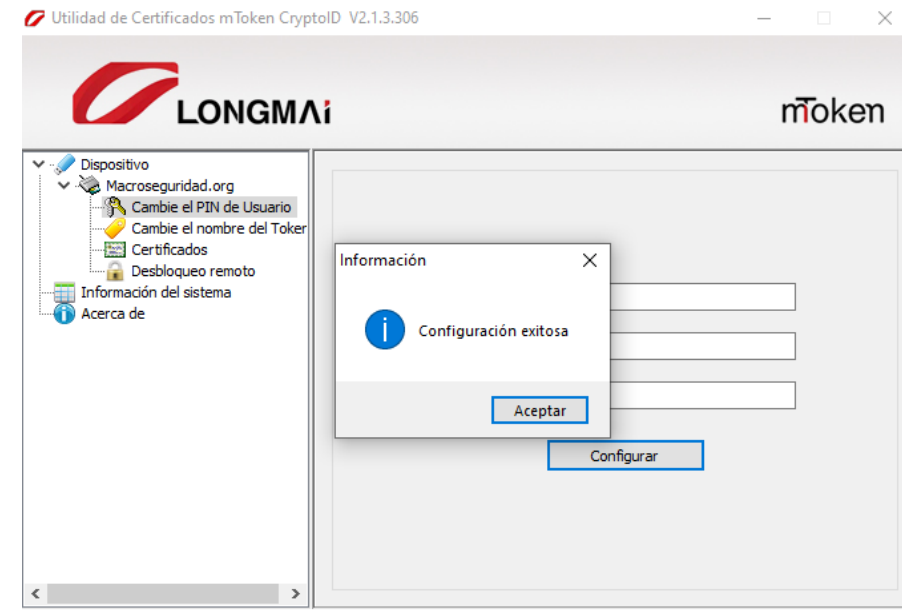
Utilidad de Certificados mToken CryptoID V2.1.3.306

LONGMAi

mToken

Dispositivo
Macroseguridad.org
Cambie el PIN de Usuario
Cambie el nombre del Toker
Certificados
Desbloqueo remoto
Información del sistema
Acerca de

Información

Configuración exitosa

Aceptar

Configurar